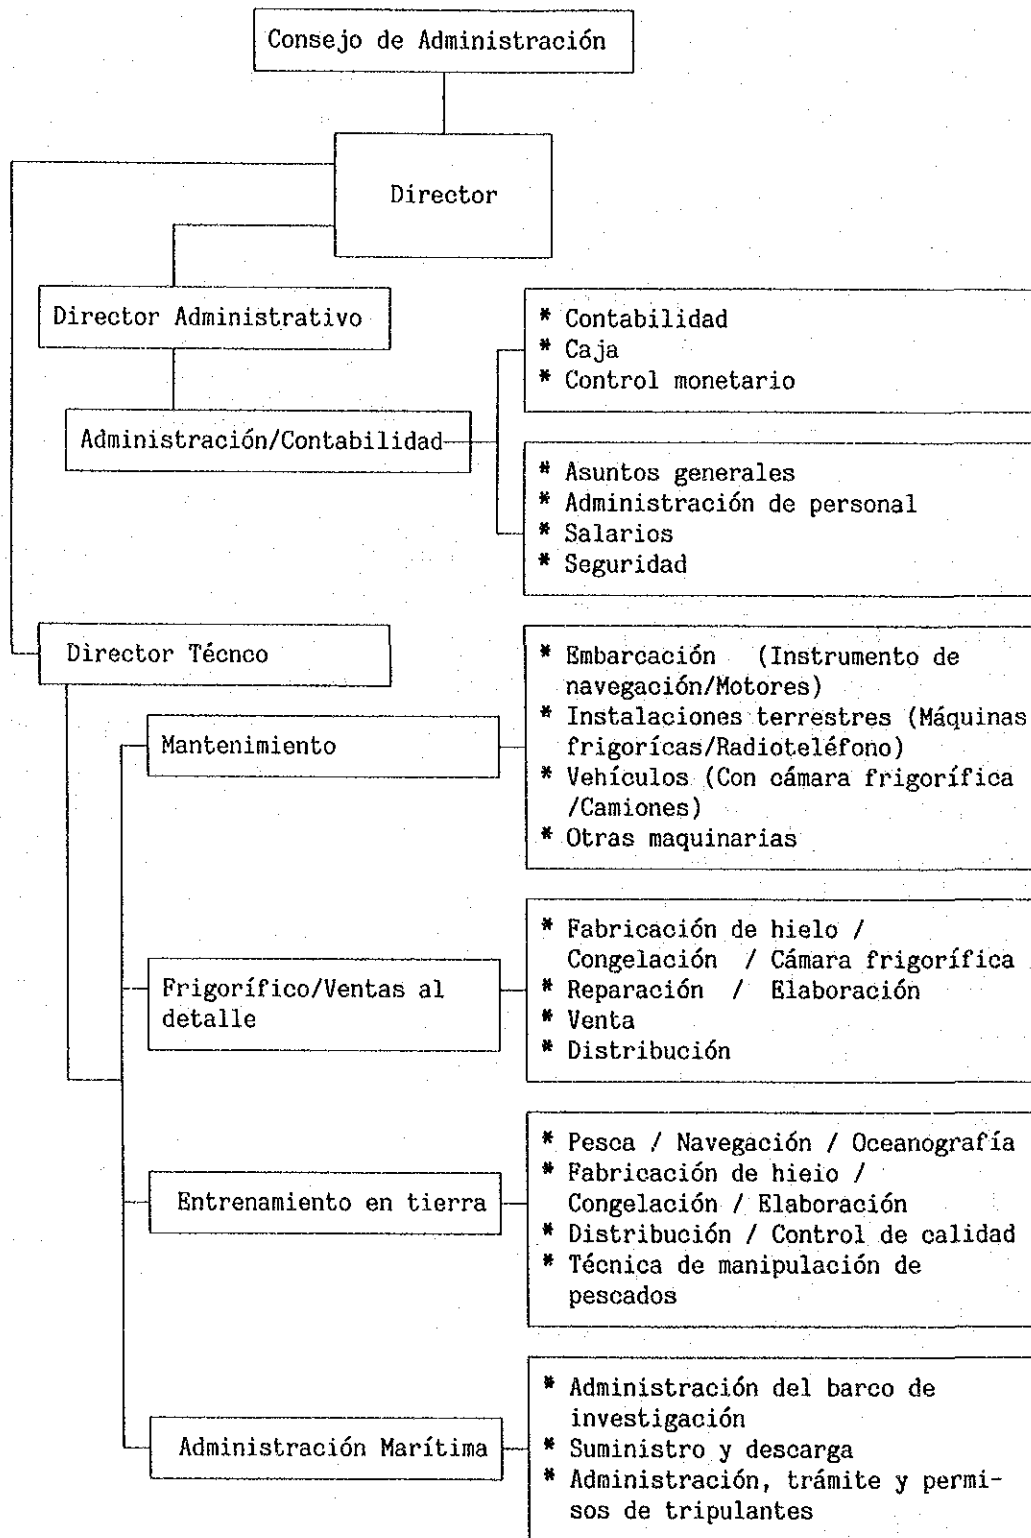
Consejo de Administración

Director

Director Administrativo

Administración/Contabilidad

* Contabilidad
* Caja
* Control monetario

* Asuntos generales
* Administración de personal
* Salarios
* Seguridad

Director Técnco

Mantenimiento

* Embarcación (Instrumento de navegación/Motores)
* Instalaciones terrestres (Máquinas frigorícas/Radioteléfono)
* Vehículos (Con cámara frigorífica /Camiones)
* Otras maquinarias

Frigorífico/Ventas al detalle

* Fabricación de hielo / Congelación / Cámara frigorífica
* Reparación / Elaboración
* Venta
* Distribución

Entrenamiento en tierra

* Pesca / Navegación / Oceanografía
* Fabricación de hieio / Congelación / Elaboración
* Distribución / Control de calidad
* Técnica de manipulación de pescados

Administración Marítima

* Administración del barco de investigación
* Suministro y descarga
* Administración, trámite y permisos de tripulantes